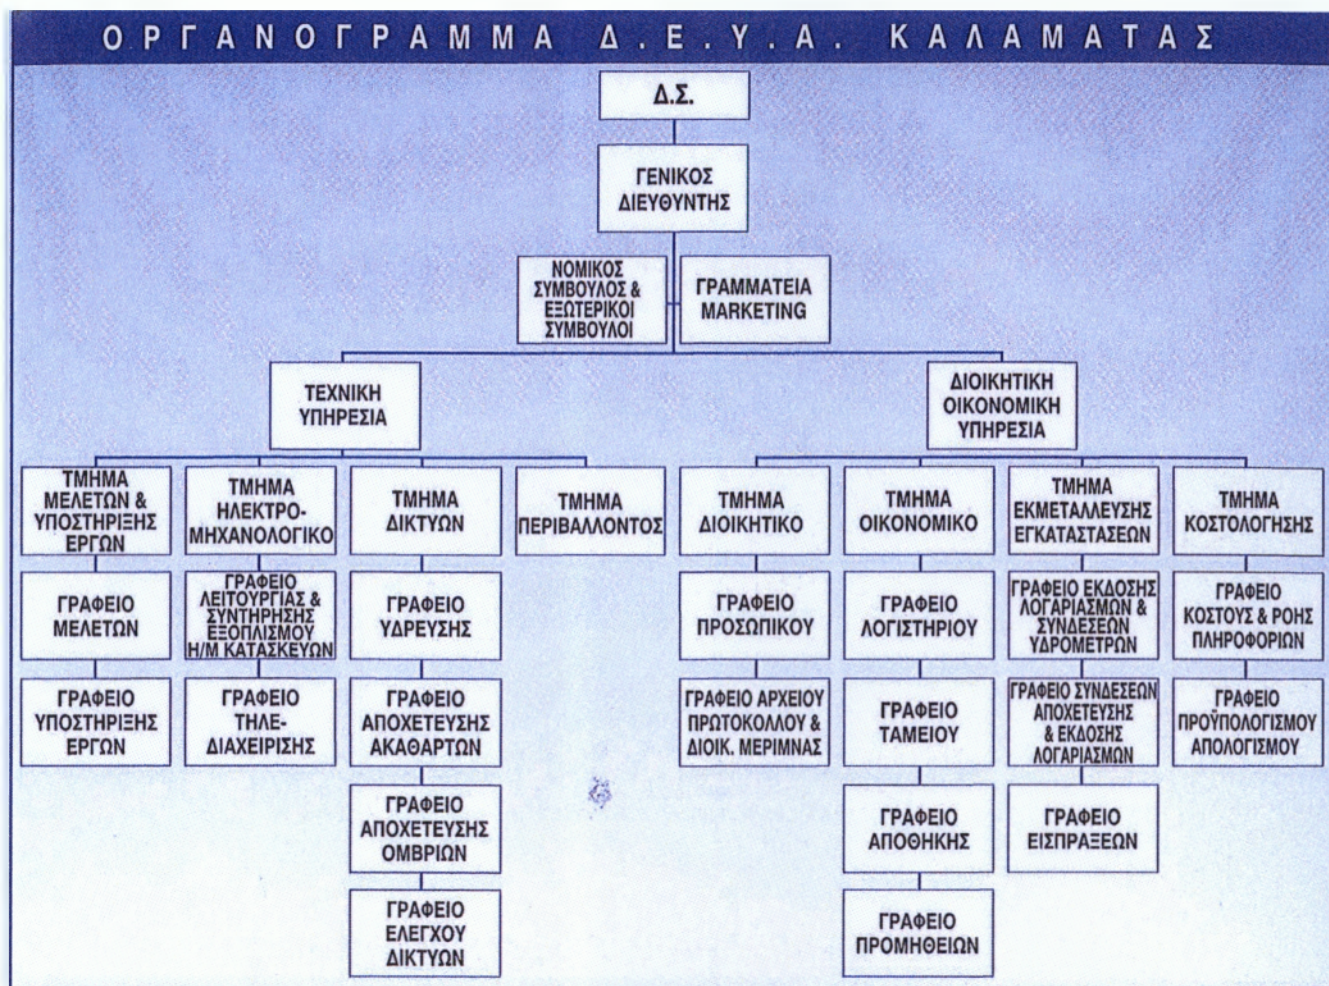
ΟΡΓΑΝΟΓΡΑΜΜΑ Δ.Ε.Υ.Α. ΚΑΛΑΜΑΤΑΣ

Δ.Σ.

ΓΕΝΙΚΟΣ ΔΙΕΥΘΥΝΤΗΣ

ΝΟΜΙΚΟΣ ΣΥΜΒΟΥΛΟΣ & ΕΞΩΤΕΡΙΚΟΙ ΣΥΜΒΟΥΛΟΙ

ΓΡΑΜΜΑΤΕΙΑ MARKETING

ΤΕΧΝΙΚΗ ΥΠΗΡΕΣΙΑ

ΔΙΟΙΚΗΤΙΚΗ ΟΙΚΟΝΟΜΙΚΗ ΥΠΗΡΕΣΙΑ

ΤΜΗΜΑ ΜΕΛΕΤΩΝ & ΥΠΟΣΤΗΡΙΞΗΣ ΕΡΓΩΝ

ΓΡΑΦΕΙΟ ΜΕΛΕΤΩΝ

ΓΡΑΦΕΙΟ ΥΠΟΣΤΗΡΙΞΗΣ ΕΡΓΩΝ

ΤΜΗΜΑ ΗΛΕΚΤΡΟ-ΜΗΧΑΝΟΛΟΓΙΚΟ

ΓΡΑΦΕΙΟ ΛΕΙΤΟΥΡΓΙΑΣ & ΣΥΝΤΗΡΗΣΗΣ ΕΞΟΠΛΙΣΜΟΥ Η/Μ ΚΑΤΑΣΚΕΥΩΝ

ΓΡΑΦΕΙΟ ΤΗΛΕ-ΔΙΑΧΕΙΡΙΣΗΣ

ΤΜΗΜΑ ΔΙΚΤΥΩΝ

ΓΡΑΦΕΙΟ ΥΔΡΕΥΣΗΣ

ΓΡΑΦΕΙΟ ΑΠΟΧΕΤΕΥΣΗΣ ΑΚΑΘΑΡΤΩΝ

ΓΡΑΦΕΙΟ ΑΠΟΧΕΤΕΥΣΗΣ ΟΜΒΡΙΩΝ

ΓΡΑΦΕΙΟ ΕΛΕΓΧΟΥ ΔΙΚΤΥΩΝ

ΤΜΗΜΑ ΠΕΡΙΒΑΛΛΟΝΤΟΣ

ΤΜΗΜΑ ΔΙΟΙΚΗΤΙΚΟ

ΓΡΑΦΕΙΟ ΠΡΟΣΩΠΙΚΟΥ

ΓΡΑΦΕΙΟ ΑΡΧΕΙΟΥ ΠΡΩΤΟΚΟΛΛΟΥ & ΔΙΟΙΚ. ΜΕΡΙΜΝΑΣ

ΤΜΗΜΑ ΟΙΚΟΝΟΜΙΚΟ

ΓΡΑΦΕΙΟ ΛΟΓΙΣΤΗΡΙΟΥ

ΓΡΑΦΕΙΟ ΤΑΜΕΙΟΥ

ΓΡΑΦΕΙΟ ΑΠΟΘΗΚΗΣ

ΓΡΑΦΕΙΟ ΠΡΟΜΗΘΕΙΩΝ

ΤΜΗΜΑ ΕΚΜΕΤΑΛΛΕΥΣΗΣ ΕΓΚΑΤΑΣΤΑΣΕΩΝ

ΓΡΑΦΕΙΟ ΕΚΔΟΣΗΣ ΛΟΓΑΡΙΑΣΜΩΝ & ΣΥΝΔΕΣΕΩΝ ΥΔΡΟΜΕΤΡΩΝ

ΓΡΑΦΕΙΟ ΣΥΝΔΕΣΕΩΝ ΑΠΟΧΕΤΕΥΣΗΣ & ΕΚΔΟΣΗΣ ΛΟΓΑΡΙΑΣΜΩΝ

ΓΡΑΦΕΙΟ ΕΙΣΠΡΑΞΕΩΝ

ΤΜΗΜΑ ΚΟΣΤΟΛΟΓΗΣΗΣ

ΓΡΑΦΕΙΟ ΚΟΣΤΟΥΣ & ΡΟΗΣ ΠΛΗΡΟΦΟΡΙΩΝ

ΓΡΑΦΕΙΟ ΠΡΟΫΠΟΛΟΓΙΣΜΟΥ ΑΠΟΛΟΓΙΣΜΟΥ